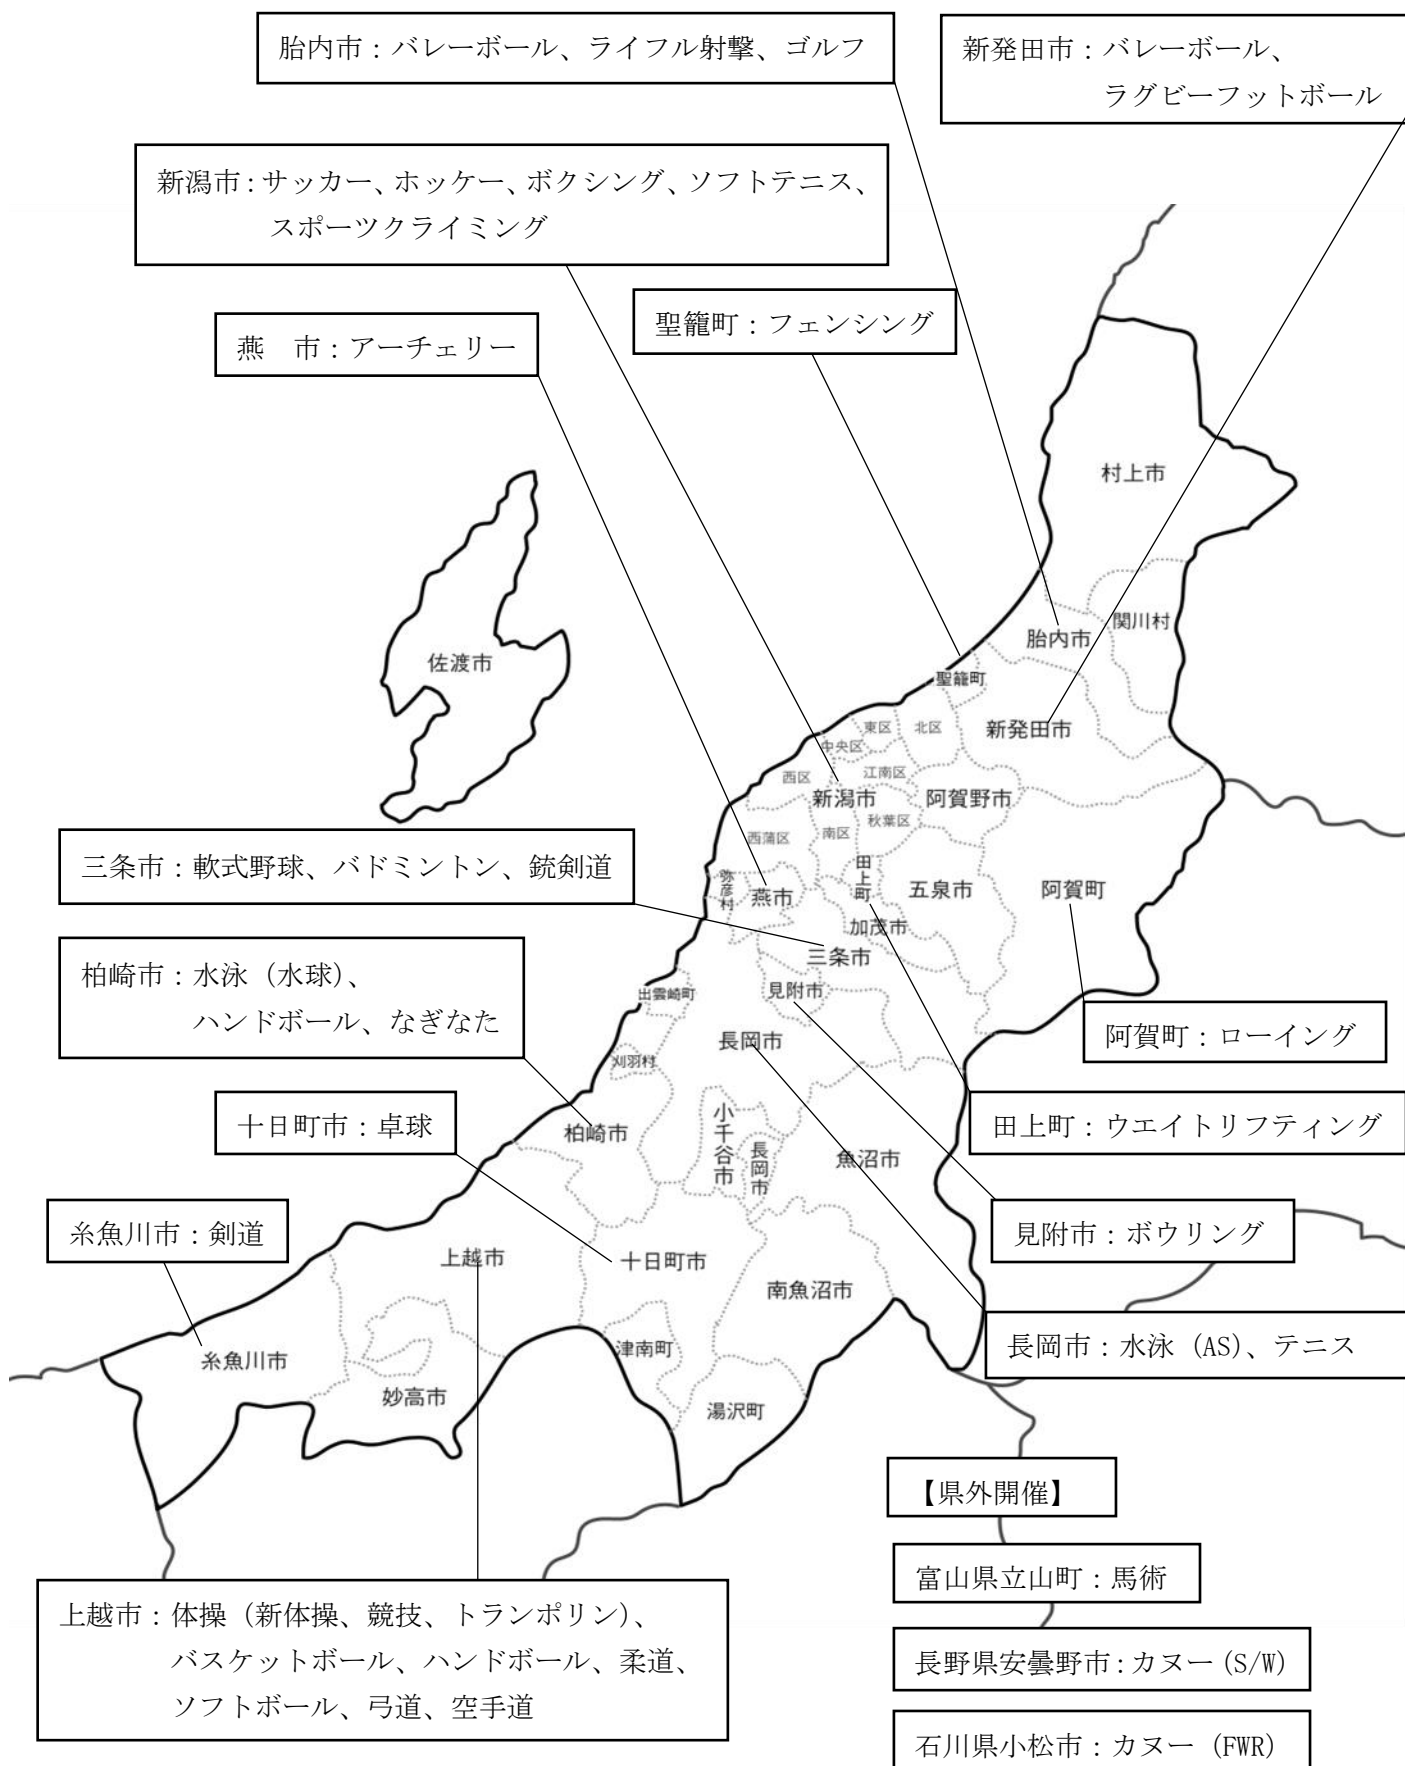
胎内市：バレーボール、ライフル射撃、ゴルフ

新発田市：バレーボール、ラグビーフットボール

新潟市：サッカー、ホッケー、ボクシング、ソフトテニス、スポーツクライミング

聖籠町：フェンシング

燕　市：アーチェリー

村上市

佐渡市

胎内市

関川村

聖籠町

東区

北区

新発田市

中央区

西区

江南区

新潟市

阿賀野市

西蒲区

南区

秋葉区

三条市：軟式野球、バドミントン、銃剣道

弥彦村

燕市

田上町

五泉市

阿賀町

加茂市

三条市

柏崎市：水泳（水球）、ハンドボール、なぎなた

出雲崎町

見附市

阿賀町：ローイング

長岡市

刈羽村

田上町：ウエイトリフティング

十日町市：卓球

柏崎市

小千谷市

長岡市

魚沼市

見附市：ボウリング

糸魚川市：剣道

上越市

十日町市

南魚沼市

長岡市：水泳（AS）、テニス

糸魚川市

津南町

妙高市

湯沢町

【県外開催】

富山県立山町：馬術

長野県安曇野市：カヌー（S/W）

石川県小松市：カヌー（FWR）

上越市：体操（新体操、競技、トランポリン）、バスケットボール、ハンドボール、柔道、ソフトボール、弓道、空手道